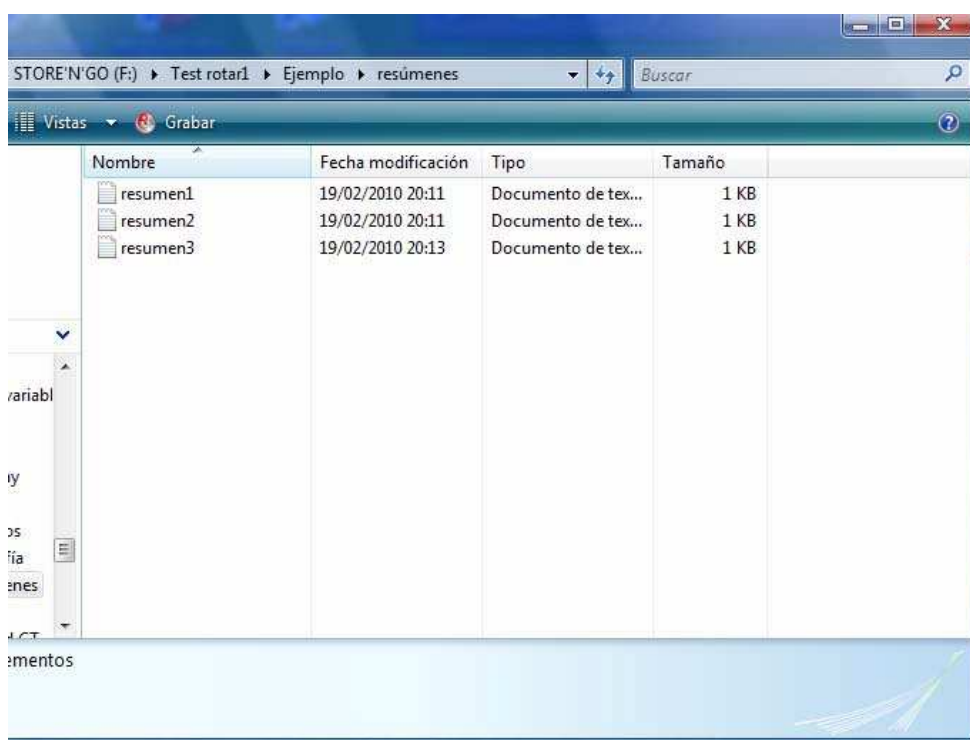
STORE'N'GO (F:) ▸ Test rotar1 ▸ Ejemplo ▸ resúmenes

Buscar

Vistas ▾ Grabar

| Nombre | Fecha modificación | Tipo | Tamaño |
|---|---|---|---|
| resumen1 | 19/02/2010 20:11 | Documento de tex... | 1 KB |
| resumen2 | 19/02/2010 20:11 | Documento de tex... | 1 KB |
| resumen3 | 19/02/2010 20:13 | Documento de tex... | 1 KB |

variabl

y

os

fía

enes

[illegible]

ementos